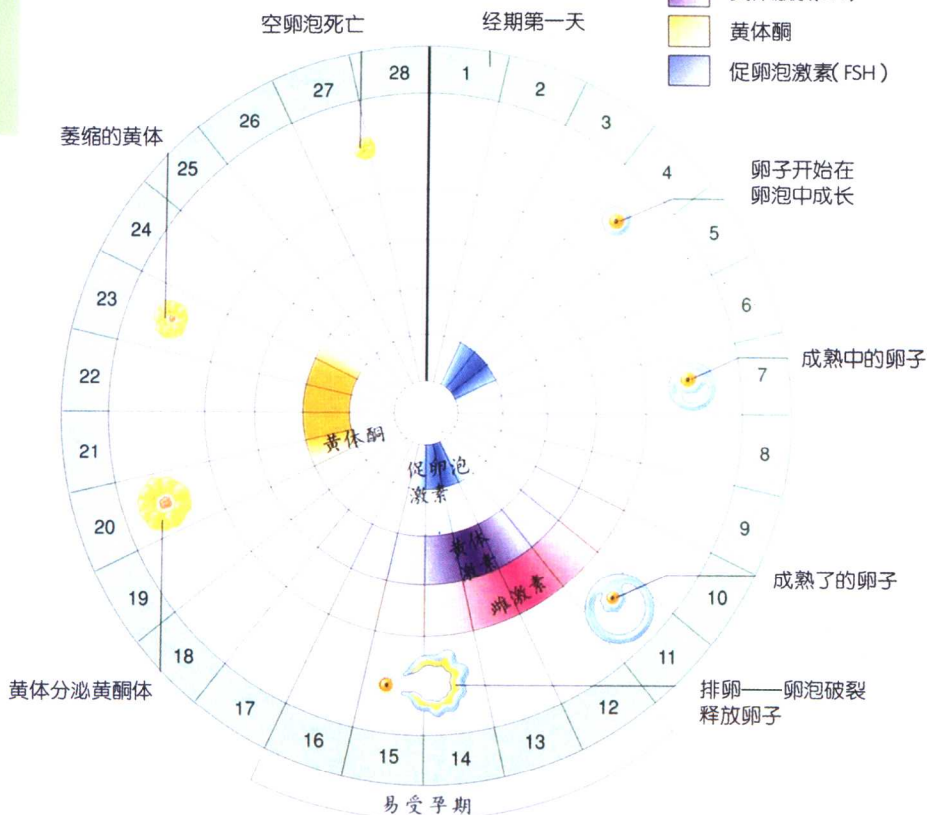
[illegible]
黄体酮
促卵泡激素(FSH)

空卵泡死亡
经期第一天

28
1
2
3
4
5
6
7
8
9
10
11
12
13
14
15
16
17
18
19
20
21
22
23
24
25
26
27

萎缩的黄体
卵子开始在卵泡中成长
成熟中的卵子
成熟了的卵子
排卵——卵泡破裂释放卵子
黄体分泌黄酮体

黄体酮
促卵泡激素
黄体激素
雌激素

易受孕期